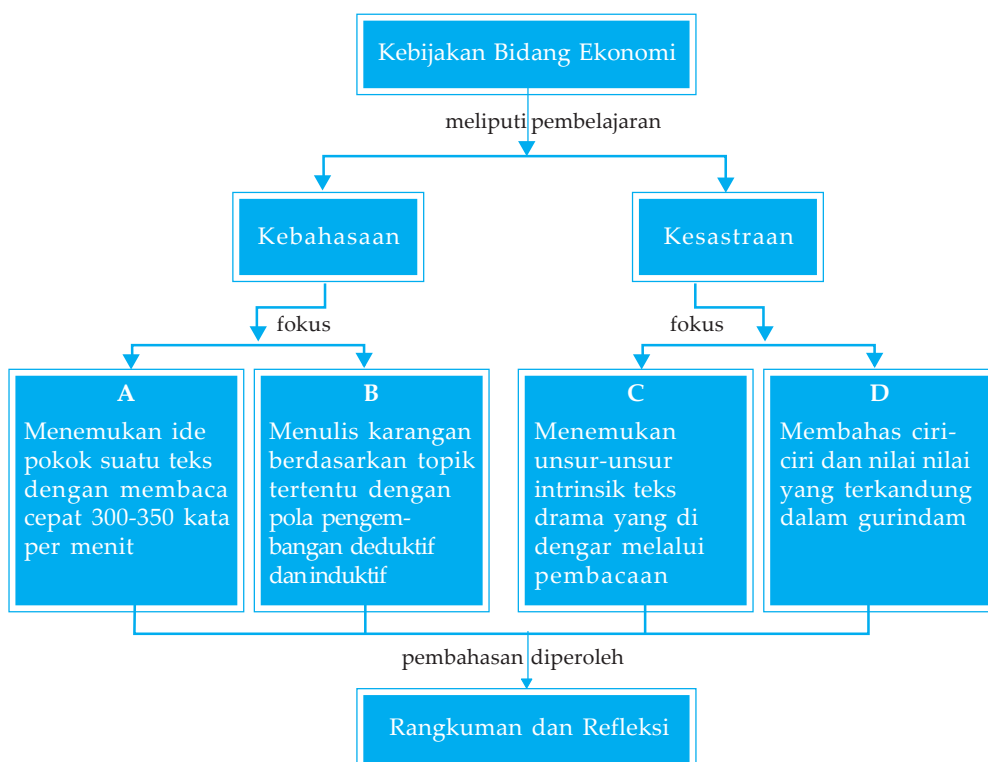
Kebijakan Bidang Ekonomi

meliputi pembelajaran

Kebahasaan

Kesastraan

fokus

fokus

A
Menemukan ide pokok suatu teks dengan membaca cepat 300-350 kata per menit

B
Menulis karangan berdasarkan topik tertentu dengan pola pengembangan deduktif dan induktif

C
Menemukan unsur-unsur intrinsik teks drama yang di dengar melalui pembacaan

D
Membahas ciri-ciri dan nilai nilai yang terkandung dalam gurindam

pembahasan diperoleh

Rangkuman dan Refleksi